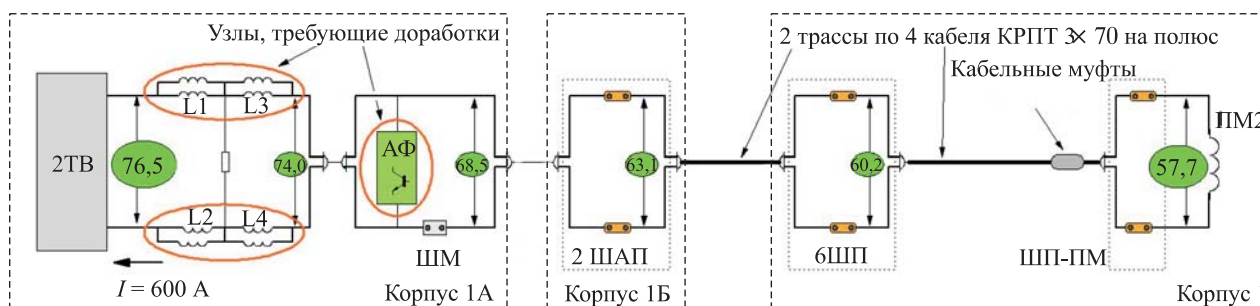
Узлы, требующие доработки

2 трассы по 4 кабеля КРПТ 3× 70 на полюс

Кабельные муфты

2ТВ

76,5

L1

L3

L2

L4

74,0

АФ

68,5

63,1

60,2

57,7

ПМ2

ШМ

2 ШАП

6ШП

ШП-ПМ

$I$ = 600 А

Корпус 1А

Корпус 1Б

Корпус